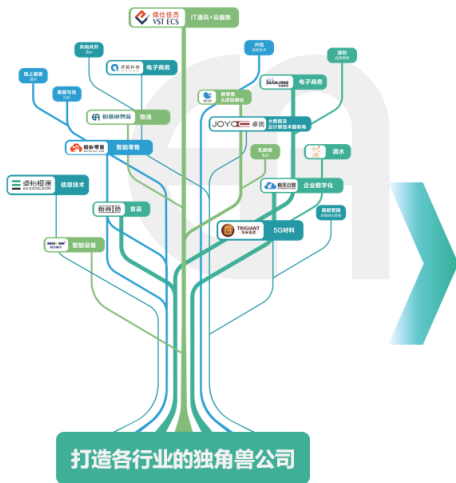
偉仕佳杰 VST ECS
IT渠道·云服务
肉掏风判
闲鱼
源码
电子商务
威宝科技
电子商务
SHANLING
线上服务
智慧传媒
智能零售
物流
JOYO 卓悦
大数据及云计算技术服务商
酒水
智能零售
电子商务
企业数字化
信息技术
食品
TRIGIANT
5G材料
智能设备
打造各行业的独角兽公司